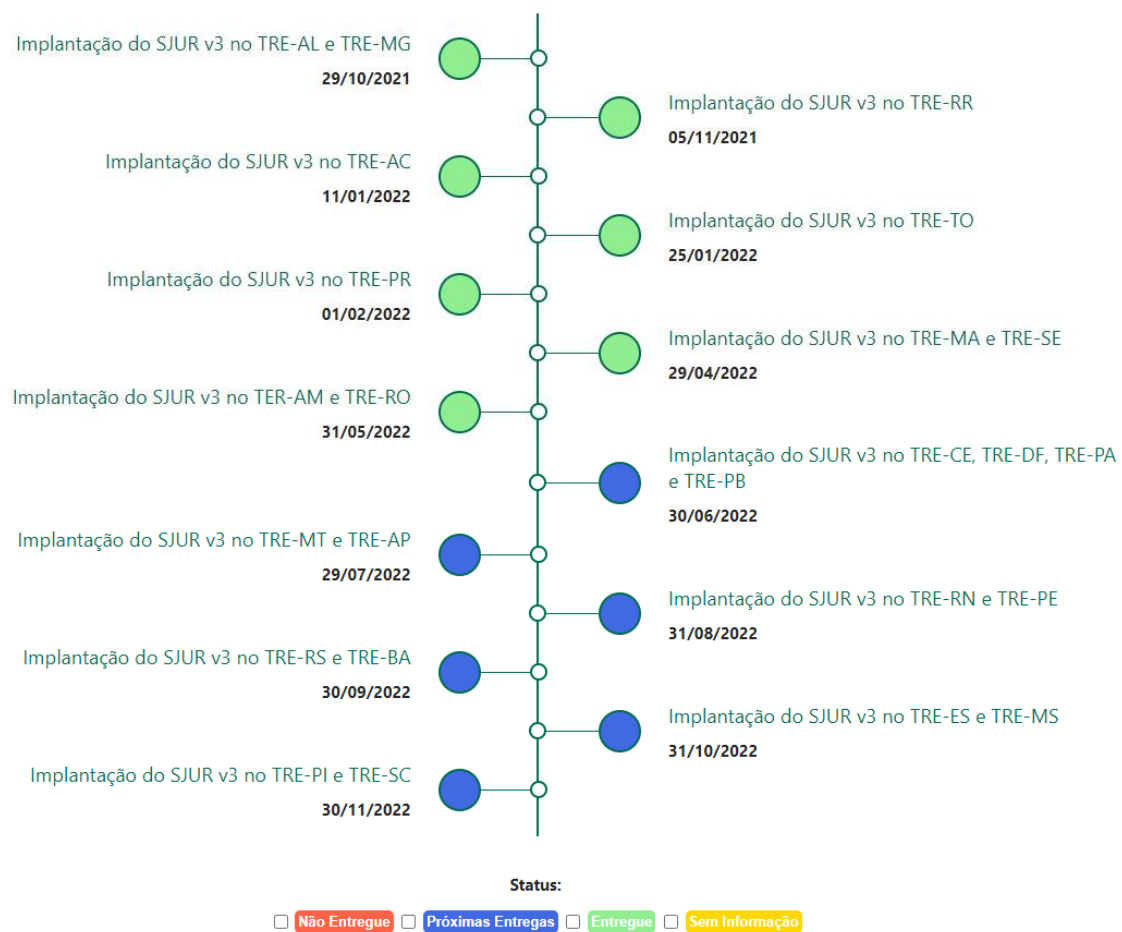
Implantação do SJUR v3 no TRE-AL e TRE-MG
29/10/2021

Implantação do SJUR v3 no TRE-RR
05/11/2021

Implantação do SJUR v3 no TRE-AC
11/01/2022

Implantação do SJUR v3 no TRE-TO
25/01/2022

Implantação do SJUR v3 no TRE-PR
01/02/2022

Implantação do SJUR v3 no TRE-MA e TRE-SE
29/04/2022

Implantação do SJUR v3 no TER-AM e TRE-RO
31/05/2022

Implantação do SJUR v3 no TRE-CE, TRE-DF, TRE-PA e TRE-PB
30/06/2022

Implantação do SJUR v3 no TRE-MT e TRE-AP
29/07/2022

Implantação do SJUR v3 no TRE-RN e TRE-PE
31/08/2022

Implantação do SJUR v3 no TRE-RS e TRE-BA
30/09/2022

Implantação do SJUR v3 no TRE-ES e TRE-MS
31/10/2022

Implantação do SJUR v3 no TRE-PI e TRE-SC
30/11/2022

Status:
Não Entregue Próximas Entregas Entregue Sem Informação